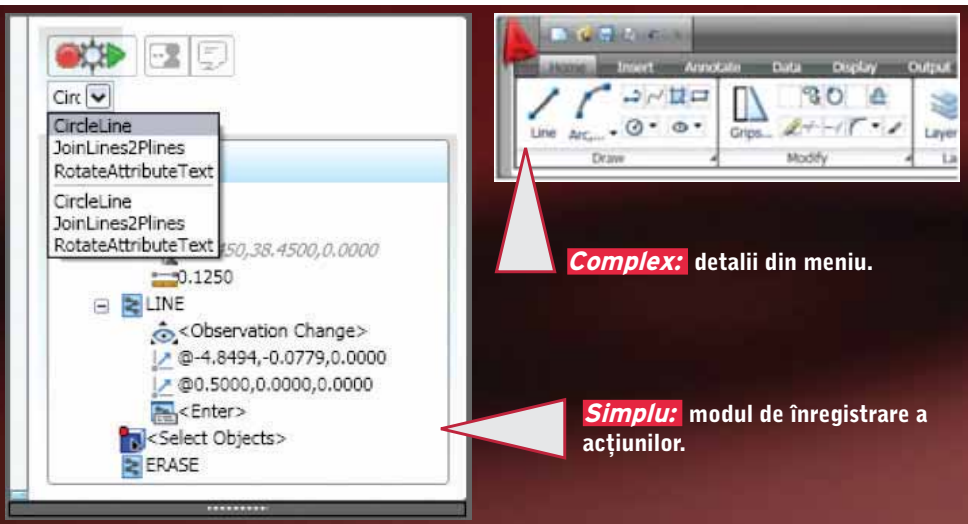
Circ

CircleLine
JoinLines2Plines
RotateAttributeText
CircleLine
JoinLines2Plines
RotateAttributeText

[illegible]450,38.4500,0.0000
0.1250
LINE
<Observation Change>
@-4.8494,-0.0779,0.0000
@0.5000,0.0000,0.0000
<Enter>
<Select Objects>
ERASE

Home Insert Annotate Data Display Output
Line Arc... Grips... Layer
Draw Modify La

Complex: detalii din meniu.

Simplu: modul de înregistrare a acțiunilor.